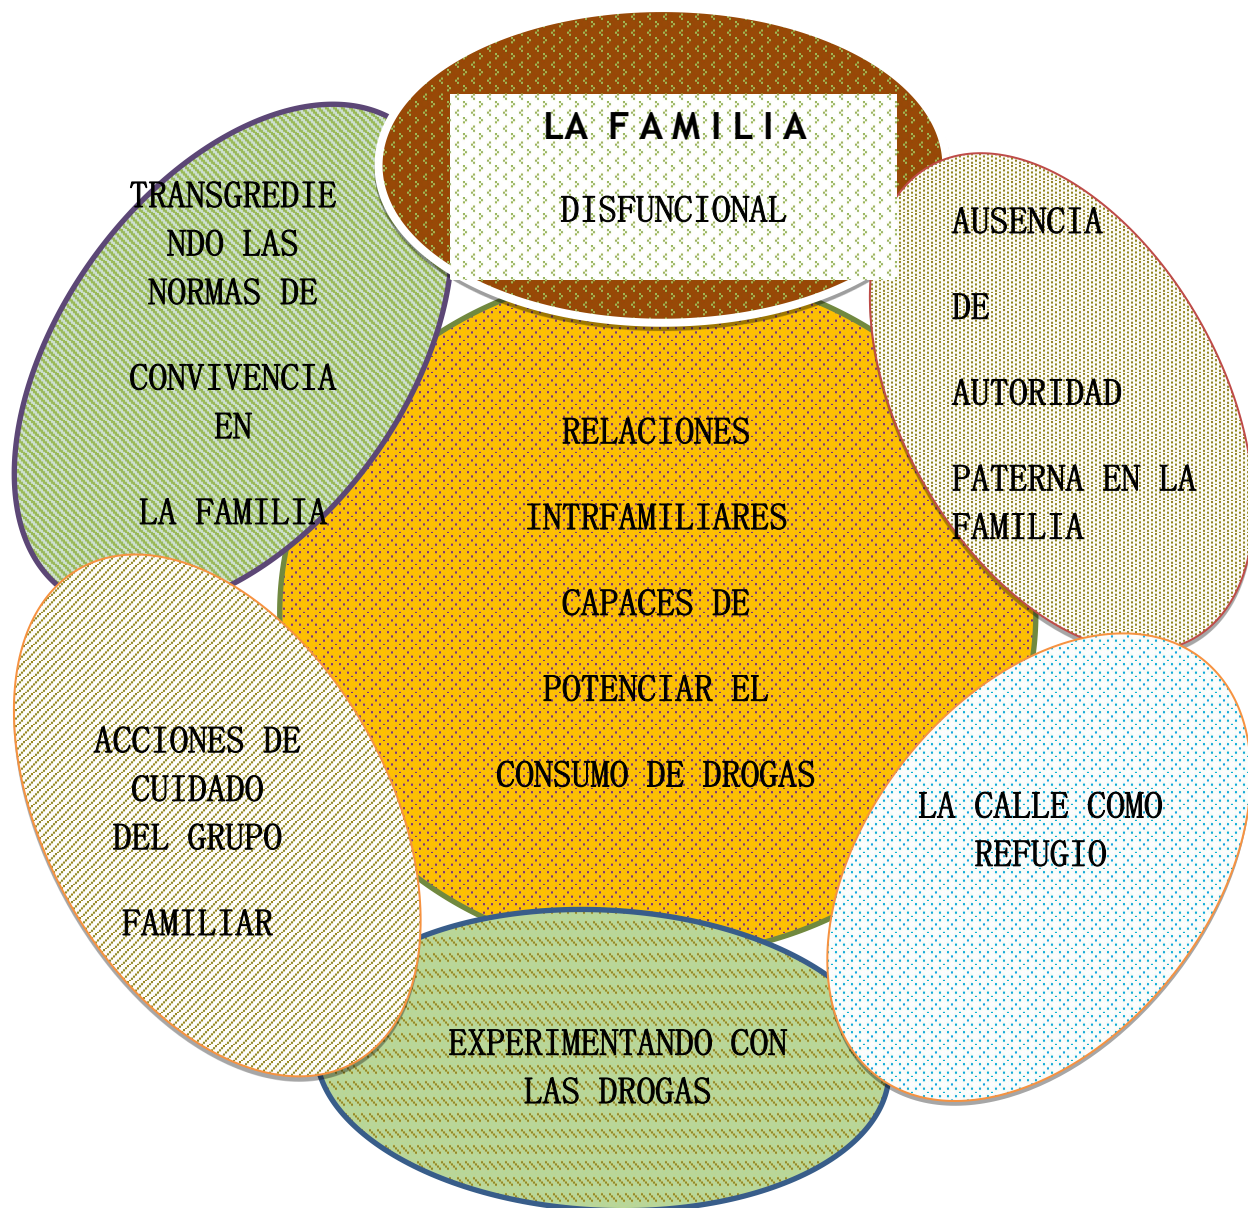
LA FAMILIA

DISFUNCIONAL

TRANSGREDIENDO LAS NORMAS DE

CONVIVENCIA EN

LA FAMILIA

AUSENCIA

DE

AUTORIDAD

PATERNA EN LA FAMILIA

RELACIONES

INTRFAMILIARES

CAPACES DE

POTENCIAR EL

CONSUMO DE DROGAS

ACCIONES DE CUIDADO DEL GRUPO

FAMILIAR

LA CALLE COMO REFUGIO

EXPERIMENTANDO CON LAS DROGAS